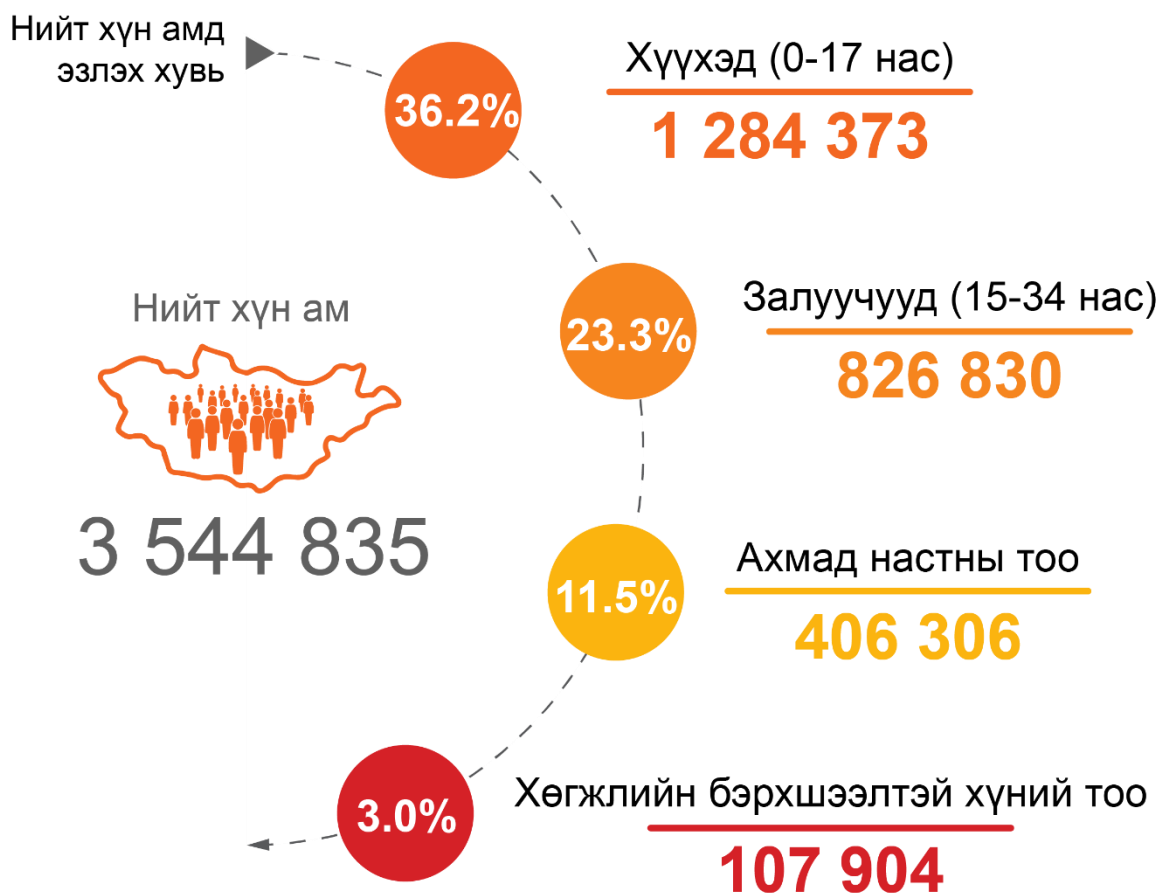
Нийт хүн амд эзлэх хувь

36.2%

Хүүхэд (0-17 нас)

1 284 373

Нийт хүн ам

3 544 835

23.3%

Залуучууд (15-34 нас)

826 830

11.5%

Ахмад настны тоо

406 306

3.0%

Хөгжлийн бэрхшээлтэй хүний тоо

107 904